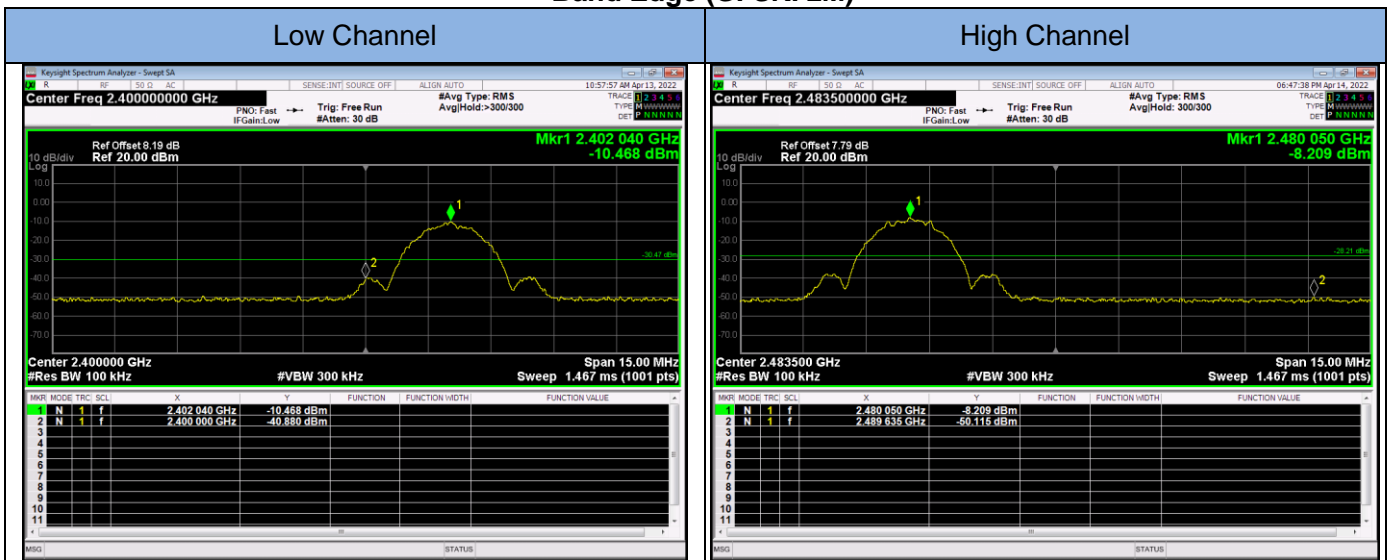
Band Edge (GFSK: 2M)

| Low Channel | High Channel |
|---|---|
| Keysight Spectrum Analyzer - Swept SA | Keysight Spectrum Analyzer - Swept SA |

Keysight Spectrum Analyzer - Swept SA
RF 50 Ω AC SENSE:INT SOURCE OFF ALIGN AUTO 10:57:57 AM Apr 13, 2022
Center Freq 2.400000000 GHz
PNO: Fast IFGain:Low
Trig: Free Run
#Atten: 30 dB
#Avg Type: RMS
Avg|Hold:>300/300
TRACE 1 2 3 4 5 6
TYPE M WWWWW
DET P N N N N N
Ref Offset 8.19 dB
10 dB/div Ref 20.00 dBm
Log
Mkr1 2.402 040 GHz
-10.468 dBm
10.0
0.00
-10.0
-20.0
-30.0
-40.0
-50.0
-60.0
-70.0
-30.47 dBm
1
2
Center 2.400000 GHz
#Res BW 100 kHz
#VBW 300 kHz
Span 15.00 MHz
Sweep 1.467 ms (1001 pts)

| MKR | MODE | TRC | SCL | X | Y | FUNCTION | FUNCTION WIDTH | FUNCTION VALUE |
|---|---|---|---|---|---|---|---|---|
| 1 | N | 1 | f | 2.402 040 GHz | -10.468 dBm | | | |
| 2 | N | 1 | f | 2.400 000 GHz | -40.880 dBm | | | |
| 3 | | | | | | | | |
| 4 | | | | | | | | |
| 5 | | | | | | | | |
| 6 | | | | | | | | |
| 7 | | | | | | | | |
| 8 | | | | | | | | |
| 9 | | | | | | | | |
| 10 | | | | | | | | |
| 11 | | | | | | | | |

MSG STATUS

Keysight Spectrum Analyzer - Swept SA
RF 50 Ω AC SENSE:INT SOURCE OFF ALIGN AUTO 06:47:38 PM Apr 14, 2022
Center Freq 2.483500000 GHz
PNO: Fast IFGain:Low
Trig: Free Run
#Atten: 30 dB
#Avg Type: RMS
Avg|Hold: 300/300
TRACE 1 2 3 4 5 6
TYPE M WWWWW
DET P N N N N N
Ref Offset 7.79 dB
10 dB/div Ref 20.00 dBm
Log
Mkr1 2.480 050 GHz
-8.209 dBm
10.0
0.00
-10.0
-20.0
-30.0
-40.0
-50.0
-60.0
-70.0
-28.21 dBm
1
2
Center 2.483500 GHz
#Res BW 100 kHz
#VBW 300 kHz
Span 15.00 MHz
Sweep 1.467 ms (1001 pts)

| MKR | MODE | TRC | SCL | X | Y | FUNCTION | FUNCTION WIDTH | FUNCTION VALUE |
|---|---|---|---|---|---|---|---|---|
| 1 | N | 1 | f | 2.480 050 GHz | -8.209 dBm | | | |
| 2 | N | 1 | f | 2.489 635 GHz | -50.115 dBm | | | |
| 3 | | | | | | | | |
| 4 | | | | | | | | |
| 5 | | | | | | | | |
| 6 | | | | | | | | |
| 7 | | | | | | | | |
| 8 | | | | | | | | |
| 9 | | | | | | | | |
| 10 | | | | | | | | |
| 11 | | | | | | | | |

MSG STATUS